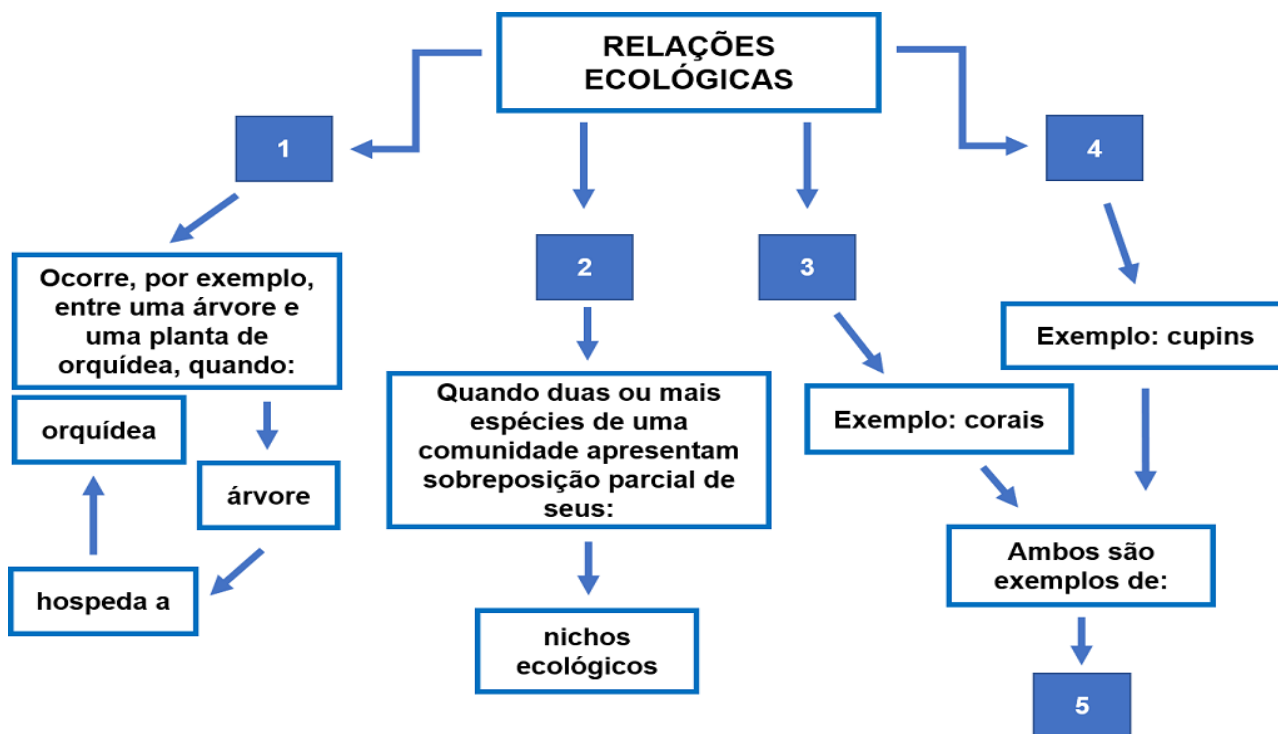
RELAÇÕES ECOLÓGICAS

1

Ocorre, por exemplo, entre uma árvore e uma planta de orquídea, quando:

orquídea

árvore

hospeda a

2

Quando duas ou mais espécies de uma comunidade apresentam sobreposição parcial de seus:

nichos ecológicos

3

Exemplo: corais

4

Exemplo: cupins

Ambos são exemplos de:

5